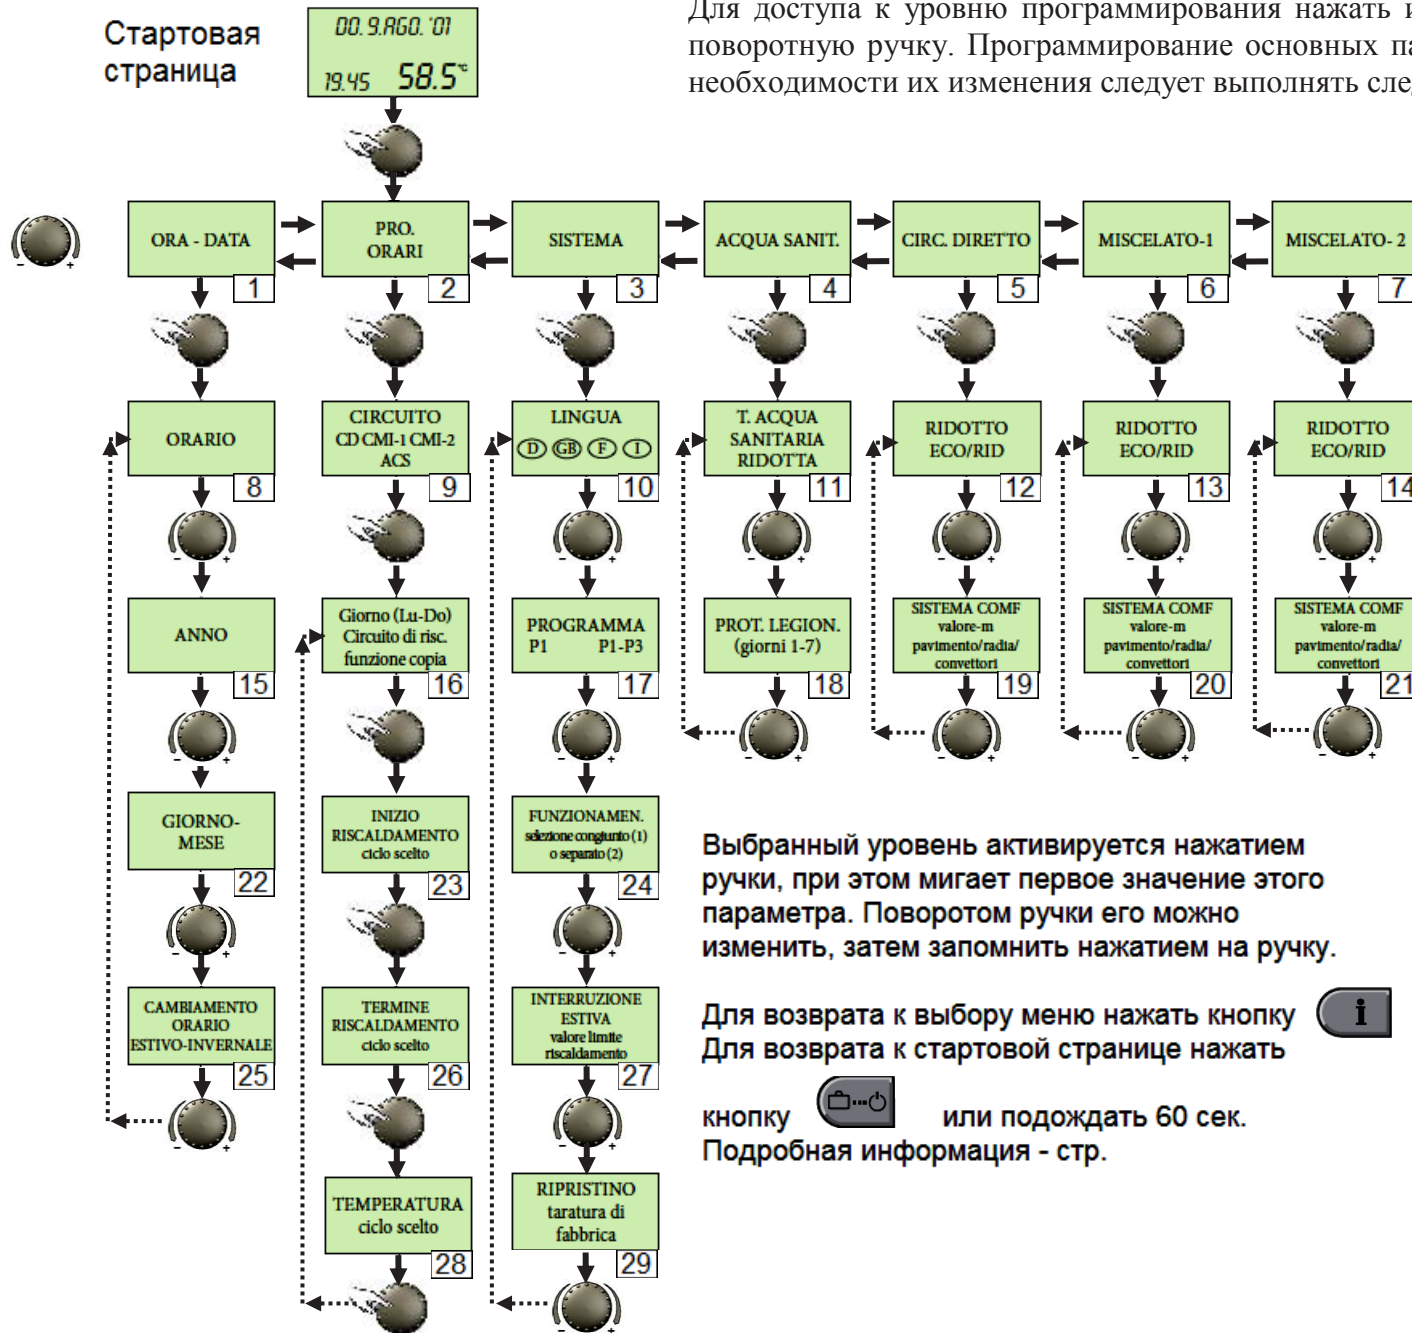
Стартовая страница

00.9.AGO.'01
19.45 58.5°C

Для доступа к уровню программирования нажать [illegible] поворотную ручку. Программирование основных па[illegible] необходимости их изменения следует выполнять сле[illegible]

ORA - DATA 1
PRO. ORARI 2
SISTEMA 3
ACQUA SANIT. 4
CIRC. DIRETTO 5
MISCELATO-1 6
MISCELATO- 2 7

ORARIO 8
CIRCUITO CD CMI-1 CMI-2 ACS 9
LINGUA D GB F I 10
T. ACQUA SANITARIA RIDOTTA 11
RIDOTTO ECO/RID 12
RIDOTTO ECO/RID 13
RIDOTTO ECO/RID 14

ANNO 15
Giorno (Lu-Do) Circuito di risc. funzione copia 16
PROGRAMMA P1 P1-P3 17
PROT. LEGION. (giorni 1-7) 18
SISTEMA COMF valore-m pavimento/radia/ convettori 19
SISTEMA COMF valore-m pavimento/radia/ convettori 20
SISTEMA COMF valore-m pavimento/radia/ convettori 21

GIORNO-MESE 22
INIZIO RISCALDAMENTO ciclo scelto 23
FUNZIONAMEN. selezione congiunto (1) o separato (2) 24

CAMBIAMENTO ORARIO ESTIVO-INVERNALE 25
TERMINE RISCALDAMENTO ciclo scelto 26
INTERRUZIONE ESTIVA valore limite riscaldamento 27

TEMPERATURA ciclo scelto 28
RIPRISTINO taratura di fabbrica 29

Выбранный уровень активируется нажатием ручки, при этом мигает первое значение этого параметра. Поворотом ручки его можно изменить, затем запомнить нажатием на ручку.

Для возврата к выбору меню нажать кнопку i
Для возврата к стартовой странице нажать кнопку или подождать 60 сек.
Подробная информация - стр.